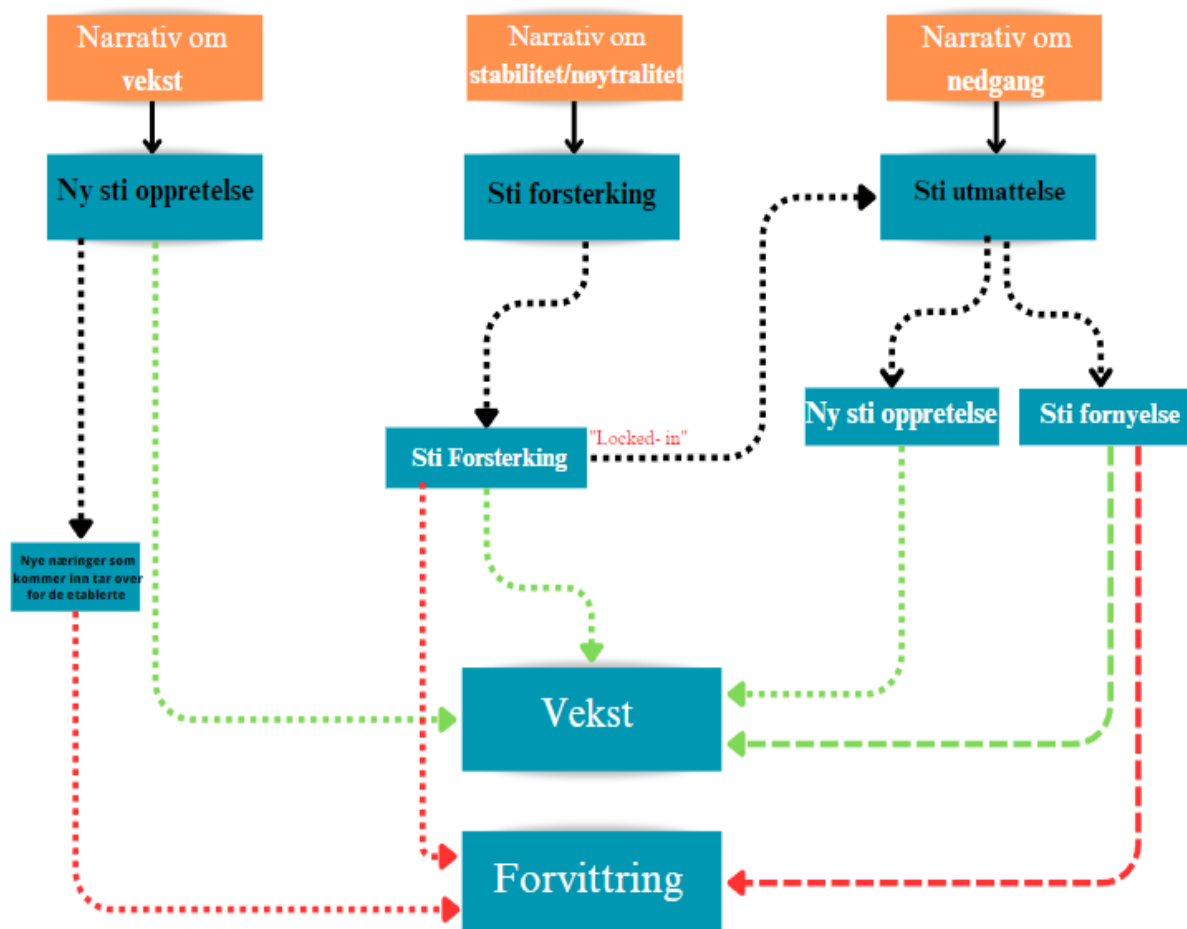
Narrativ om vekst

Narrativ om stabilitet/nøytralitet

Narrativ om nedgang

Ny sti oppretelse

Sti forsterking

Sti utmattelse

Sti Forsterking

"Locked- in"

Ny sti oppretelse

Sti fornyelse

Nye næringer som kommer inn tar over for de etablerte

Vekst

Forvittring